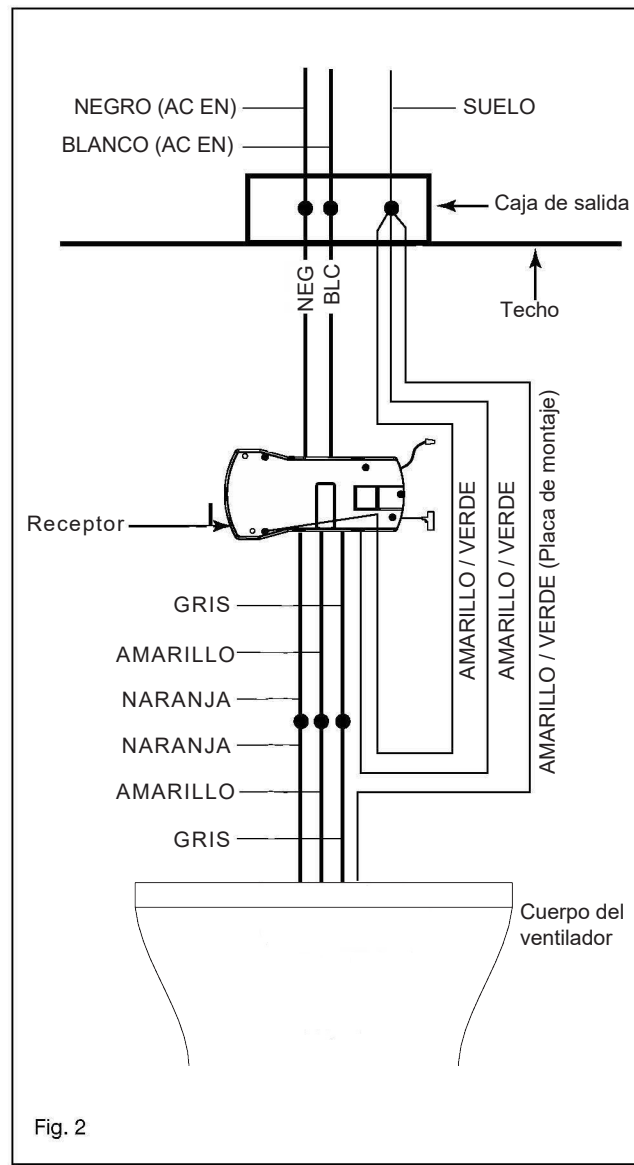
NEGRO (AC EN)
BLANCO (AC EN)
SUELO
Caja de salida
Techo
NEG
BLC
Receptor
AMARILLO / VERDE
AMARILLO / VERDE
AMARILLO / VERDE (Placa de montaje)
GRIS
AMARILLO
NARANJA
NARANJA
AMARILLO
GRIS
Cuerpo del ventilador
Fig. 2